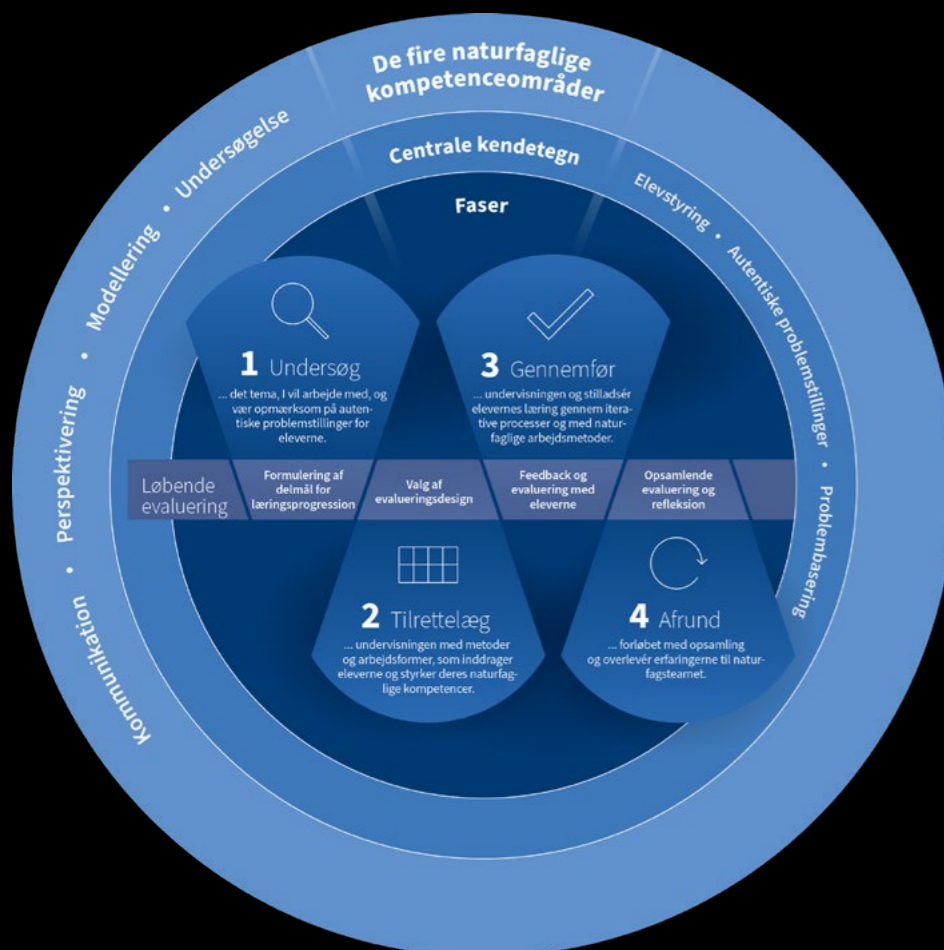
De fire naturfaglige kompetenceområder

Kommunikation • Perspektivering • Modellering • Undersøgelse

Centrale kendetegn

Elevstyring • Autentiske problemstillinger • Problembasering

Faser

1 Undersøg
... det tema, I vil arbejde med, og vær opmærksom på autentiske problemstillinger for eleverne.

3 Gennemfør
... undervisningen og stilladsér elevernes læring gennem iterative processer og med naturfaglige arbejdsmetoder.

Løbende evaluering

Formulering af delmål for læringsprogression

Valg af evalueringsdesign

Feedback og evaluering med eleverne

Opsamlende evaluering og refleksion

2 Tilrettelæg
... undervisningen med metoder og arbejdsformer, som inddrager eleverne og styrker deres naturfaglige kompetencer.

4 Afrund
... forløbet med opsamling og overlevér erfaringerne til naturfagsteamet.